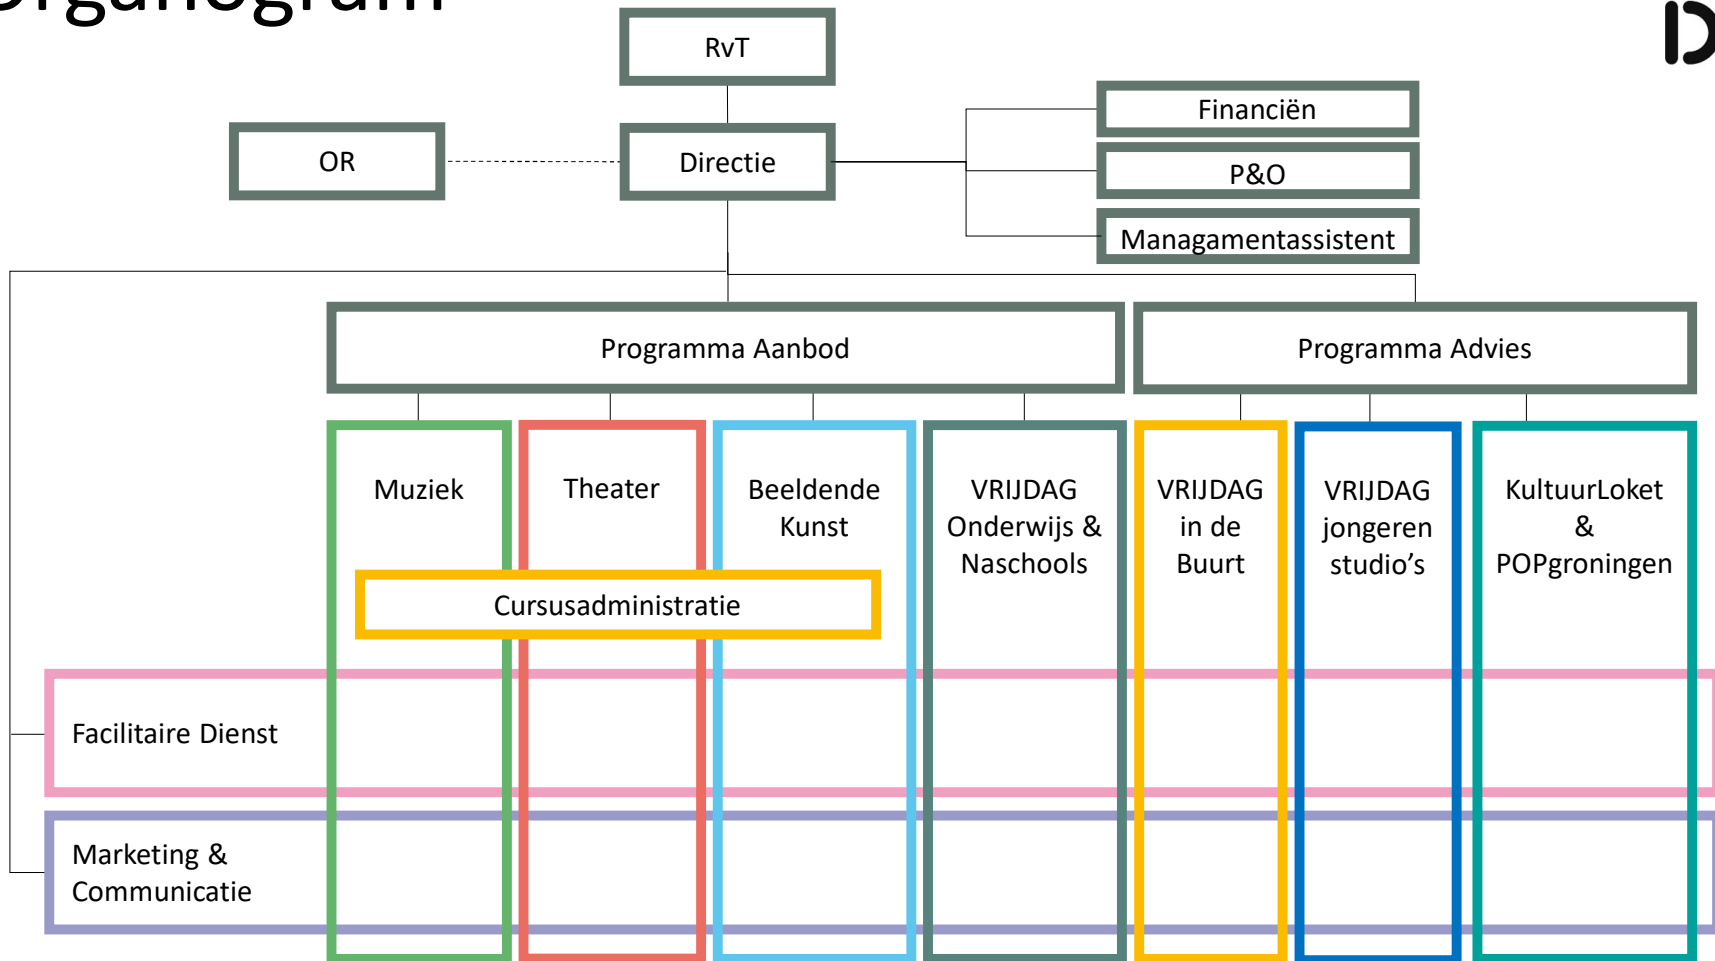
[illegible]

RvT

OR

Directie

Financiën

P&O

Managamentassistent

Programma Aanbod

Programma Advies

Muziek

Theater

Beeldende Kunst

VRIJDAG Onderwijs & Naschools

VRIJDAG in de Buurt

VRIJDAG jongeren studio's

KultuurLoket & POPgroningen

Cursusadministratie

Facilitaire Dienst

Marketing & Communicatie